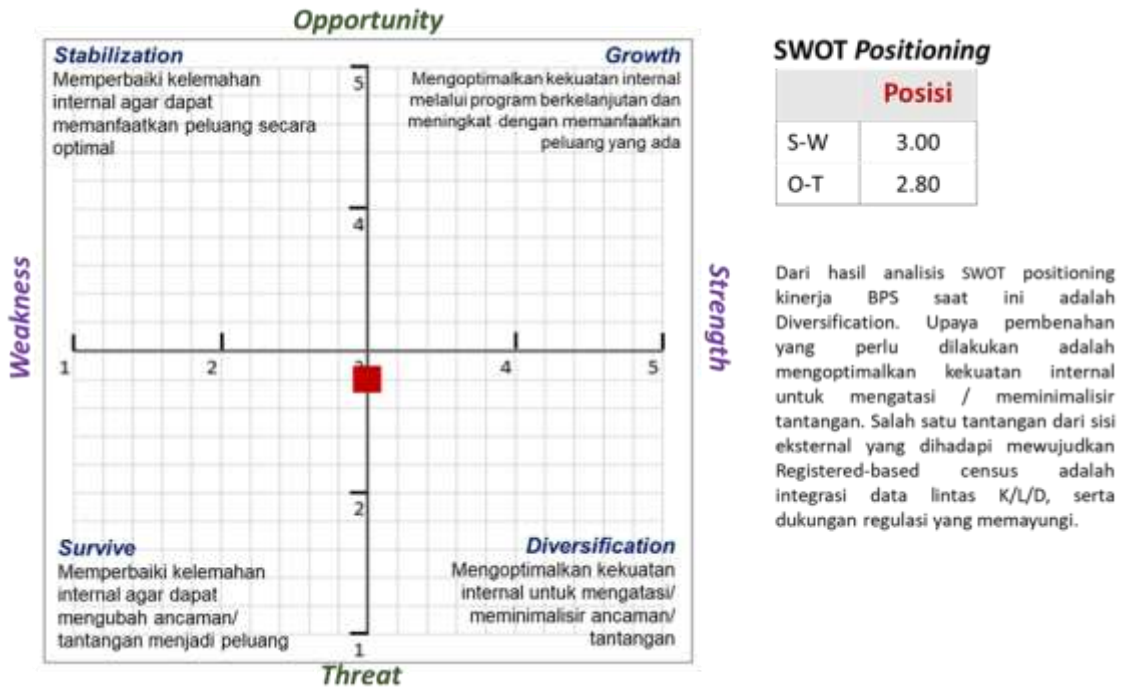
Opportunity

Stabilization
Memperbaiki kelemahan internal agar dapat memanfaatkan peluang secara optimal

Growth
Mengoptimalkan kekuatan internal melalui program berkelanjutan dan meningkat dengan memanfaatkan peluang yang ada

5

4

Weakness

Strength

1 2 3 4 5

2

Survive
Memperbaiki kelemahan internal agar dapat mengubah ancaman/ tantangan menjadi peluang

Diversification
Mengoptimalkan kekuatan internal untuk mengatasi/ meminimalisir ancaman/ tantangan

1

Threat

SWOT Positioning

| | Posisi |
|---|---|
| S-W | 3.00 |
| O-T | 2.80 |

Dari hasil analisis SWOT positioning kinerja BPS saat ini adalah Diversification. Upaya pembenahan yang perlu dilakukan adalah mengoptimalkan kekuatan internal untuk mengatasi / meminimalisir tantangan. Salah satu tantangan dari sisi eksternal yang dihadapi mewujudkan Registered-based census adalah integrasi data lintas K/L/D, serta dukungan regulasi yang memayungi.